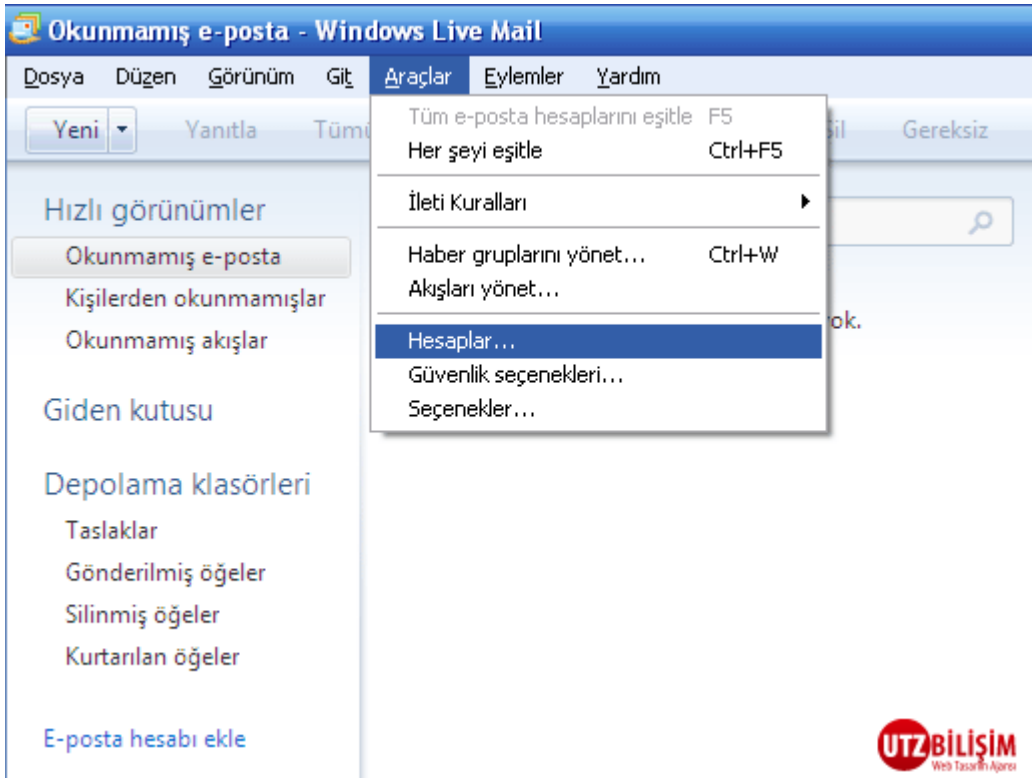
Okunmamış e-posta - Windows Live Mail

Dosya Düzen Görünüm Git Araçlar Eylemler Yardım

Yeni Yanıtla Tüm Sil Gereksiz

Tüm e-posta hesaplarını eşitle F5
Her şeyi eşitle Ctrl+F5
İleti Kuralları
Haber gruplarını yönet... Ctrl+W
Akışları yönet...
Hesaplar...
Güvenlik seçenekleri...
Seçenekler...

Hızlı görünümler
Okunmamış e-posta
Kişilerden okunmamışlar
Okunmamış akışlar

Giden kutusu

Depolama klasörleri
Taslaklar
Gönderilmiş öğeler
Silinmiş öğeler
Kurtarılan öğeler

E-posta hesabı ekle

yok.

UTZ BİLİŞİM
Web Tasarım Ajansı